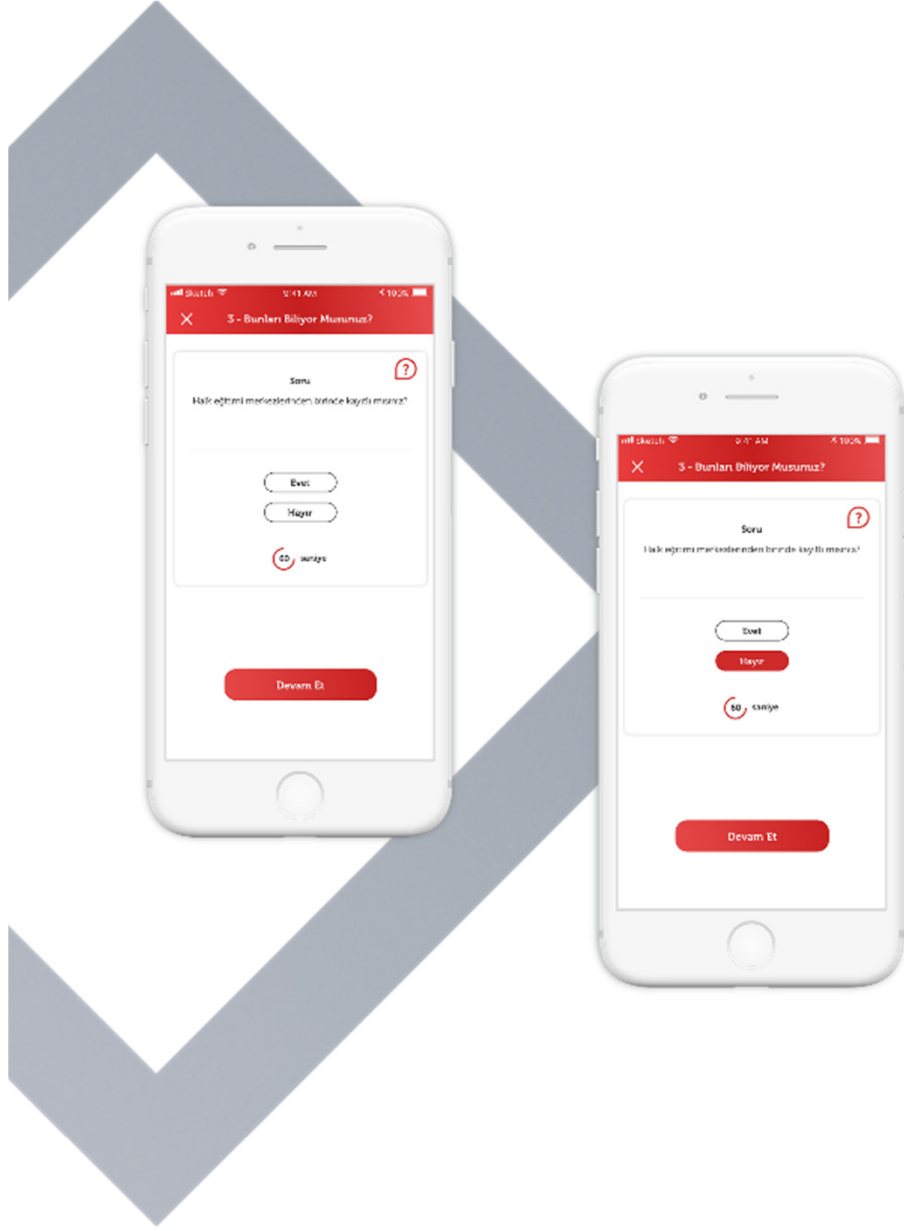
Sketch 9:41 AM 100%

3 - Bunları Biliyor Musunuz?

?

Soru

Halk eğitimi merkezlerinden birinde kayıtlı mısınız?

Evet

Hayır

60 saniye

Devam Et

Sketch 9:41 AM 100%

3 - Bunları Biliyor Musunuz?

?

Soru

Halk eğitimi merkezlerinden birinde kayıtlı mısınız?

Evet

Hayır

60 saniye

Devam Et